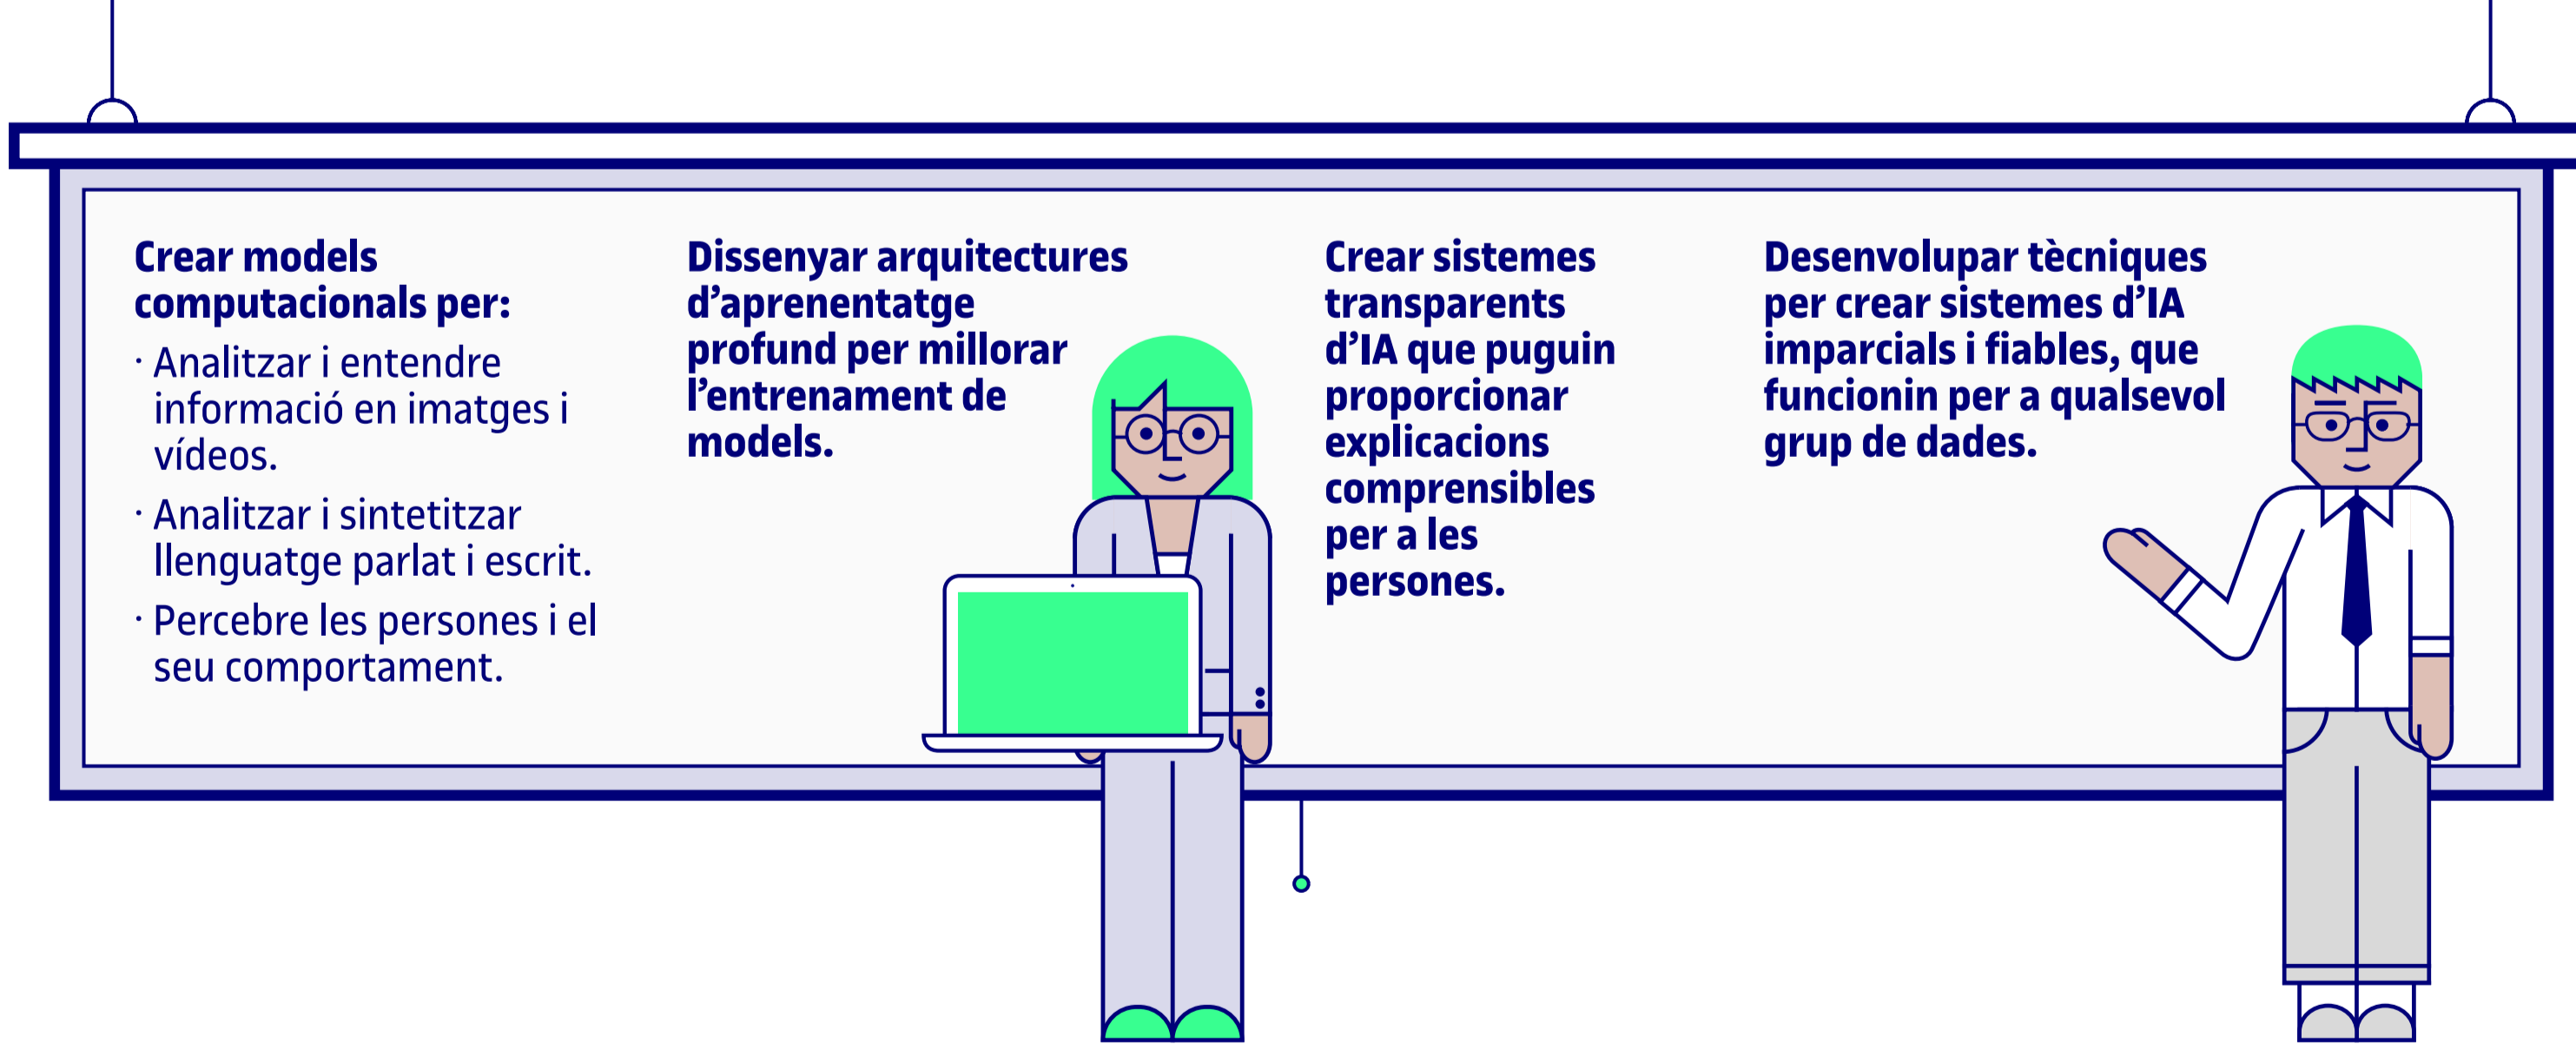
Crear models computacionals per:

· Analitzar i entendre informació en imatges i vídeos.

· Analitzar i sintetitzar llenguatge parlat i escrit.

· Percebre les persones i el seu comportament.

Dissenyar arquitectures d'aprenentatge profund per millorar l'entrenament de models.

Crear sistemes transparents d'IA que puguin proporcionar explicacions comprensibles per a les persones.

Desenvolupar tècniques per crear sistemes d'IA imparcials i fiables, que funcionin per a qualsevol grup de dades.